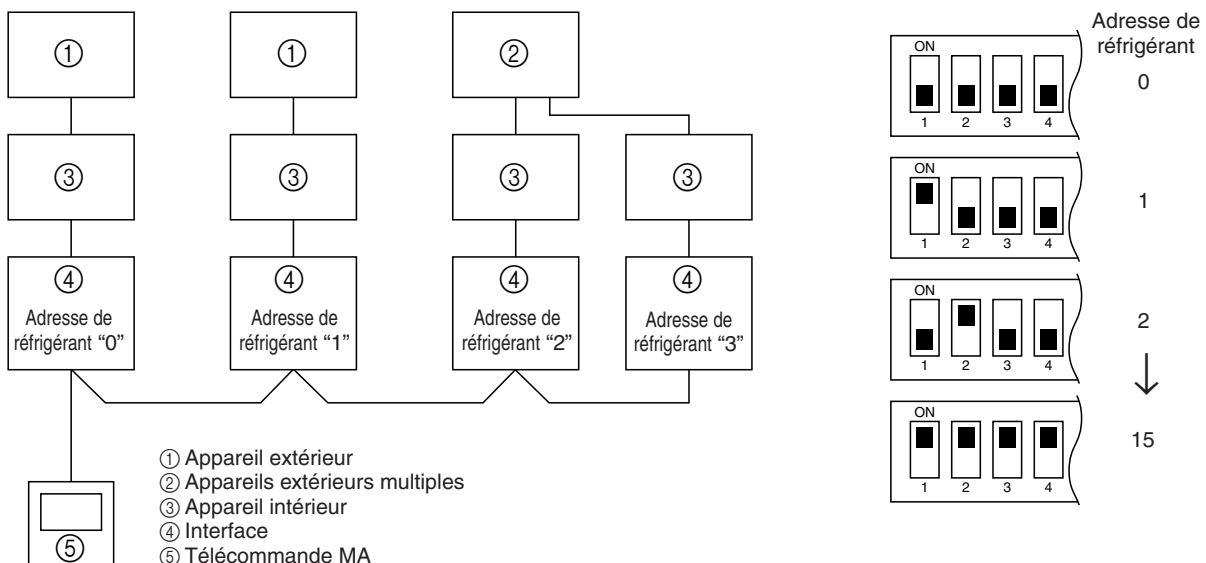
①
①
②
③
③
③
③
④
Adresse de réfrigérant "0"
④
Adresse de réfrigérant "1"
④
Adresse de réfrigérant "2"
④
Adresse de réfrigérant "3"
⑤

① Appareil extérieur
② Appareils extérieurs multiples
③ Appareil intérieur
④ Interface
⑤ Télécommande MA

Adresse de réfrigérant

ON
1 2 3 4
0

ON
1 2 3 4
1

ON
1 2 3 4
2

↓

ON
1 2 3 4
15